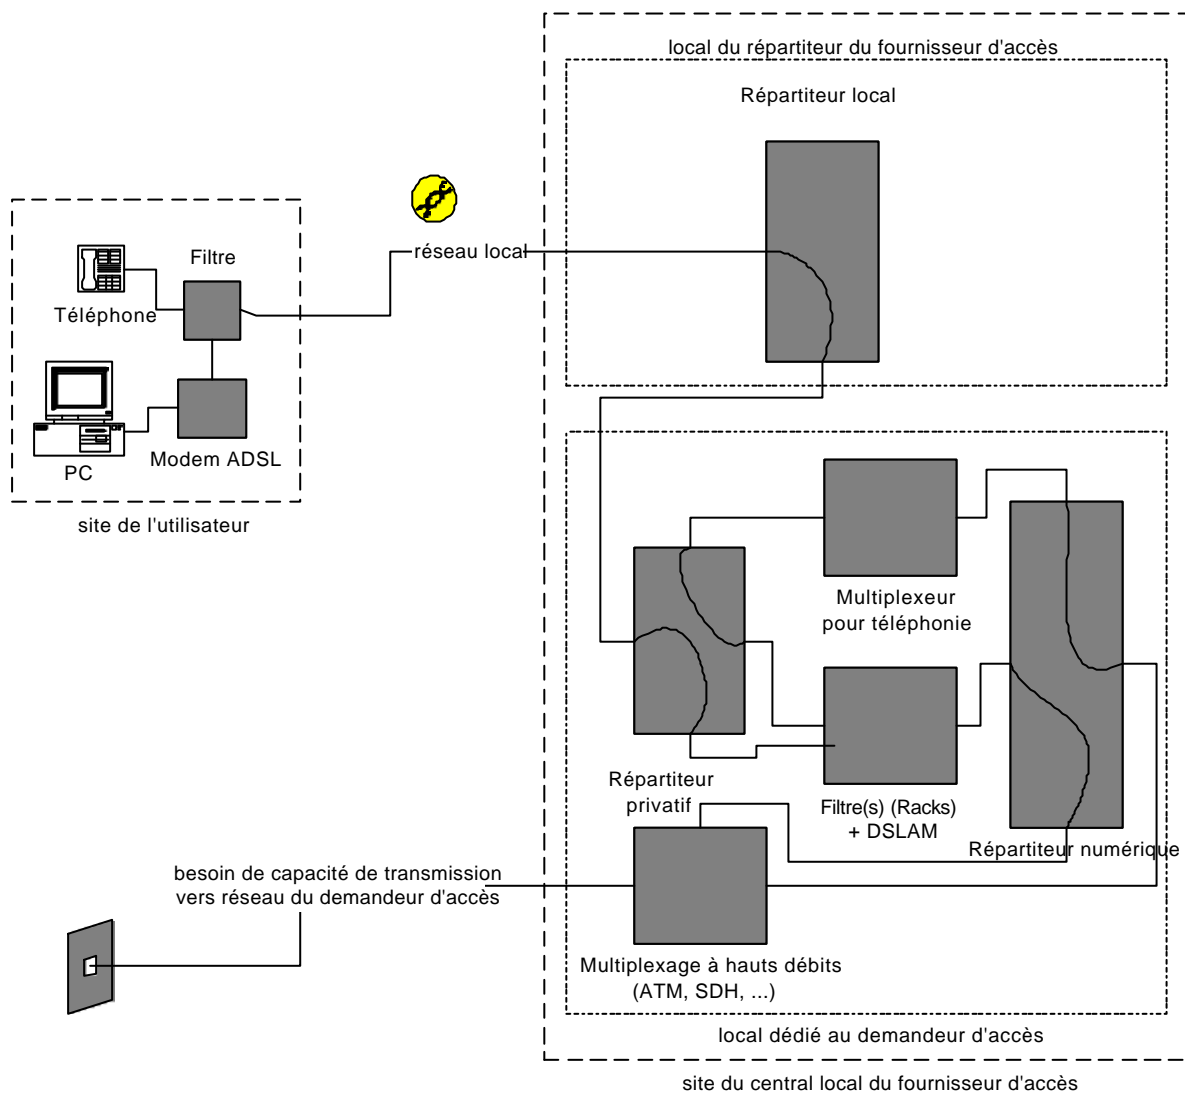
local du répartiteur du fournisseur d'accès

Répartiteur local

Filtre

réseau local

Téléphone

PC

Modem ADSL

site de l'utilisateur

Multiplexeur pour téléphonie

Répartiteur privatif

Filtre(s) (Racks) + DSLAM

Répartiteur numérique

besoin de capacité de transmission vers réseau du demandeur d'accès

Multiplexage à hauts débits (ATM, SDH, ...)

local dédié au demandeur d'accès

site du central local du fournisseur d'accès